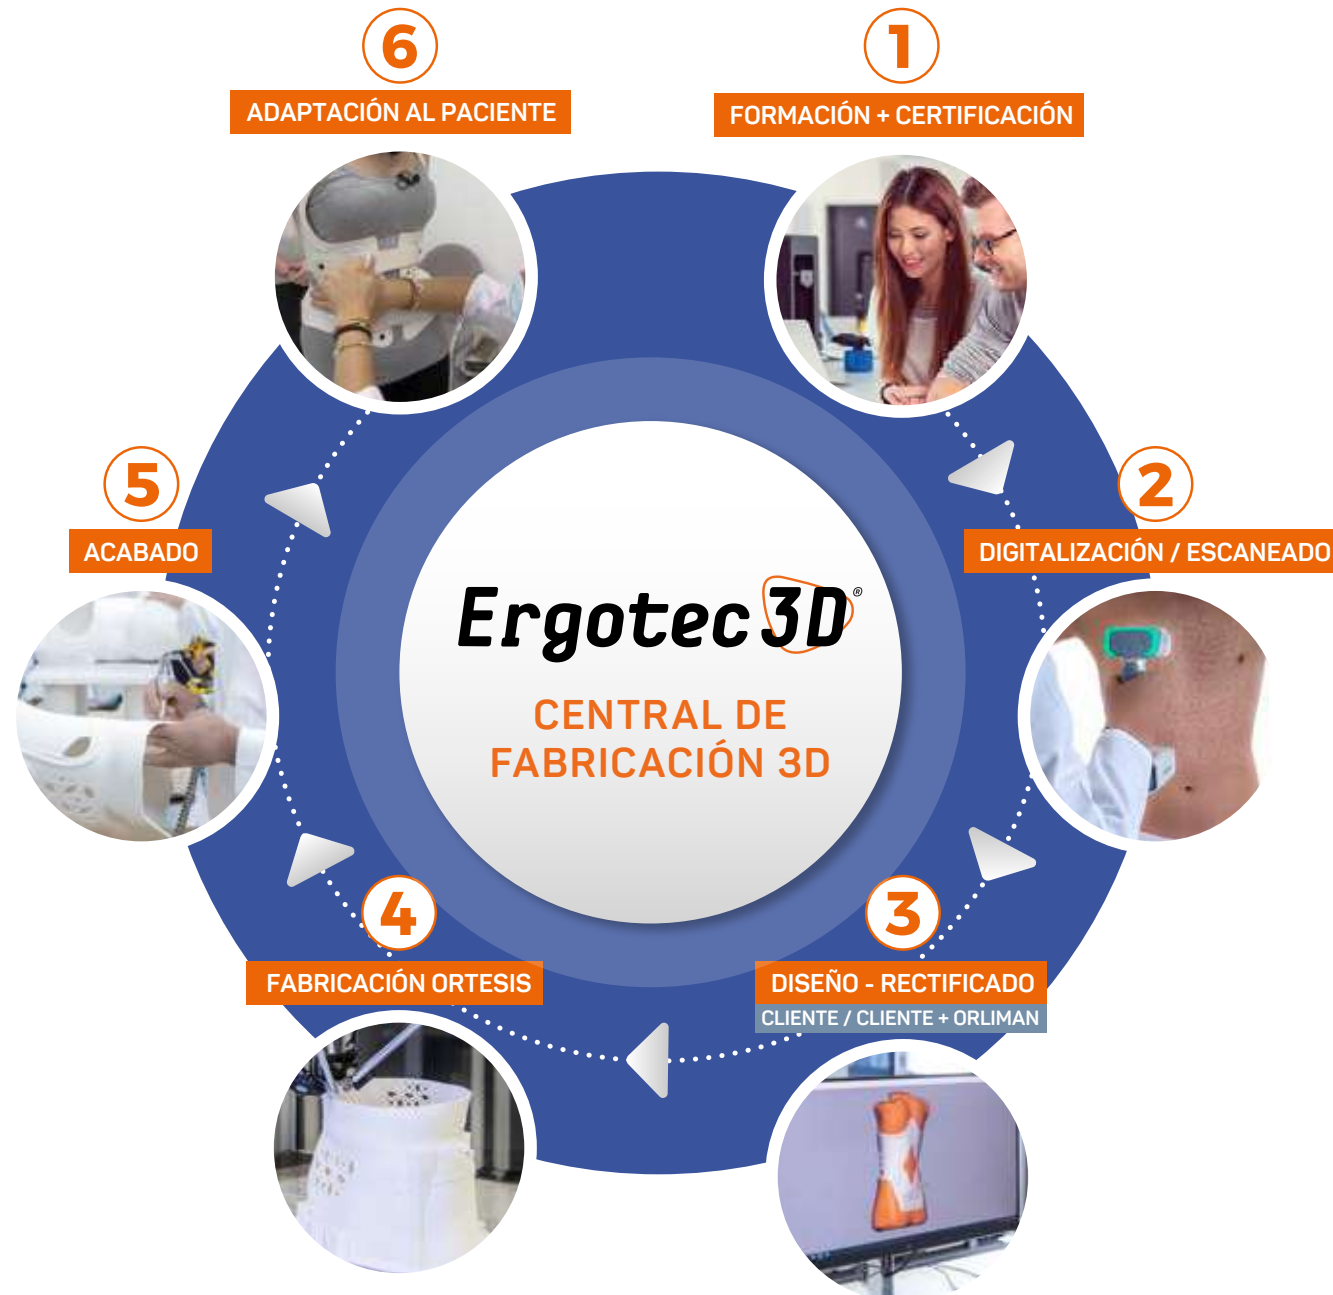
Ergotec3D®

CENTRAL DE FABRICACIÓN 3D

1
FORMACIÓN + CERTIFICACIÓN

2
DIGITALIZACIÓN / ESCANEADO

3
DISEÑO - RECTIFICADO
CLIENTE / CLIENTE + ORLIMAN

4
FABRICACIÓN ORTESIS

5
ACABADO

6
ADAPTACIÓN AL PACIENTE